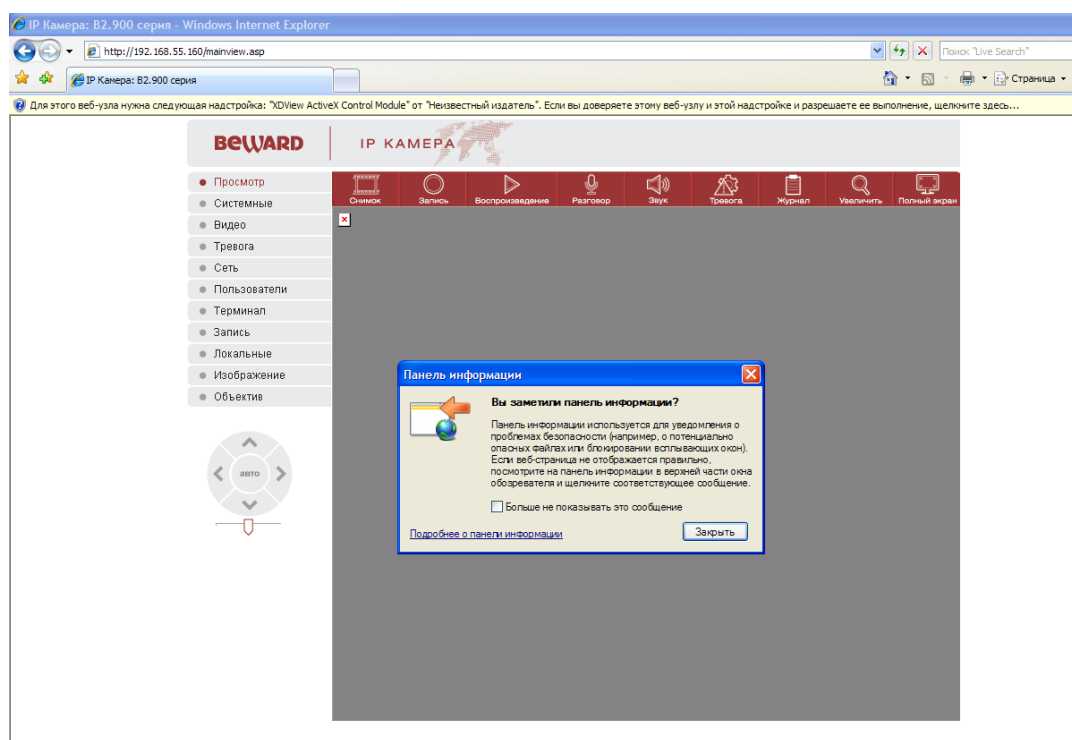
IP Камера: B2.900 серия - Windows Internet Explorer

http://192.168.55.160/mainview.asp

Поиск "Live Search"

IP Камера: B2.900 серия

Страница

Для этого веб-узла нужна следующая надстройка: "XDView ActiveX Control Module" от "Неизвестный издатель". Если вы доверяете этому веб-узлу и этой надстройке и разрешаете ее выполнение, щелкните здесь...

BEWARD IP КАМЕРА

Просмотр
Системные
Видео
Тревога
Сеть
Пользователи
Терминал
Запись
Локальные
Изображение
Объектив

авто

Снимок
Запись
Воспроизведение
Разговор
Звук
Тревога
Журнал
Увеличить
Полный экран

Панель информации

Вы заметили панель информации?

Панель информации используется для уведомления о проблемах безопасности (например, о потенциально опасных файлах или блокировании всплывающих окон). Если веб-страница не отображается правильно, посмотрите на панель информации в верхней части окна обозревателя и щелкните соответствующее сообщение.

Больше не показывать это сообщение

Подробнее о панели информации

Закрыть